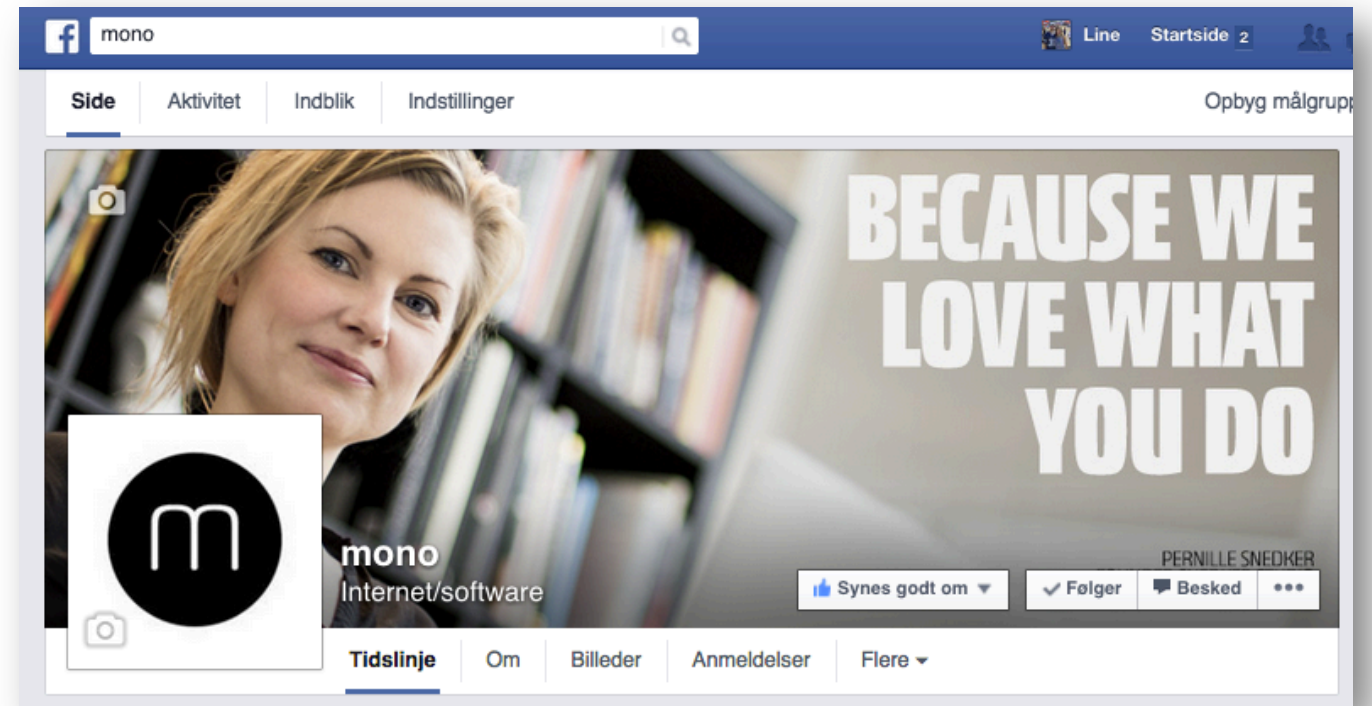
mono

Line Startside 2

Side Aktivitet Indblik Indstillinger Opbyg målgrupp

BECAUSE WE LOVE WHAT YOU DO

PERNILLE SNEDKER

m

mono
Internet/software

Synes godt om
Følger
Besked
•••

Tidslinje Om Billeder Anmeldelser Flere